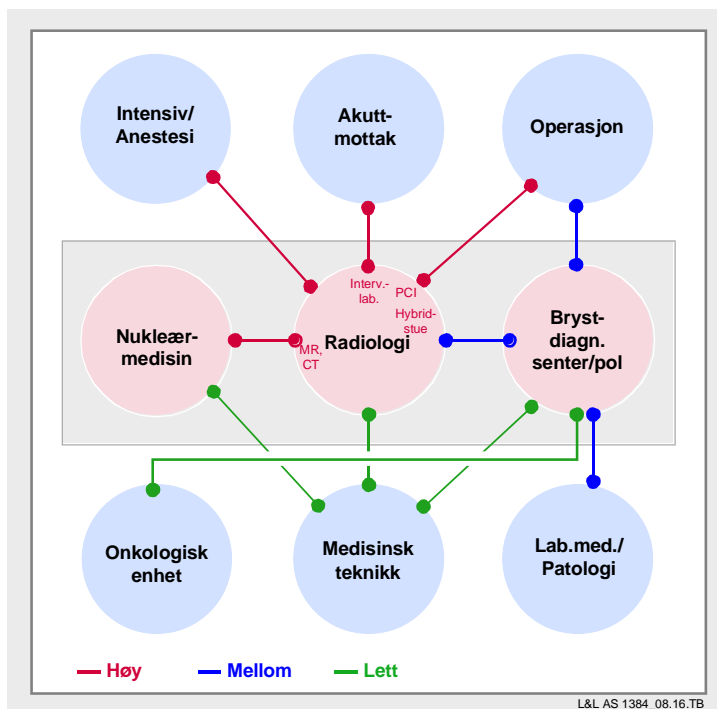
Intensiv/ Anestesi

Akutt-mottak

Operasjon

Nukleær-medisin

Interv.-lab.

PCI

Hybrid-stue

Radiologi

MR, CT

Bryst-diagn. senter/pol

Onkologisk enhet

Medisinsk teknikk

Lab.med./ Patologi

Høy

Mellom

Lett

L&L AS 1384 08.16.TB